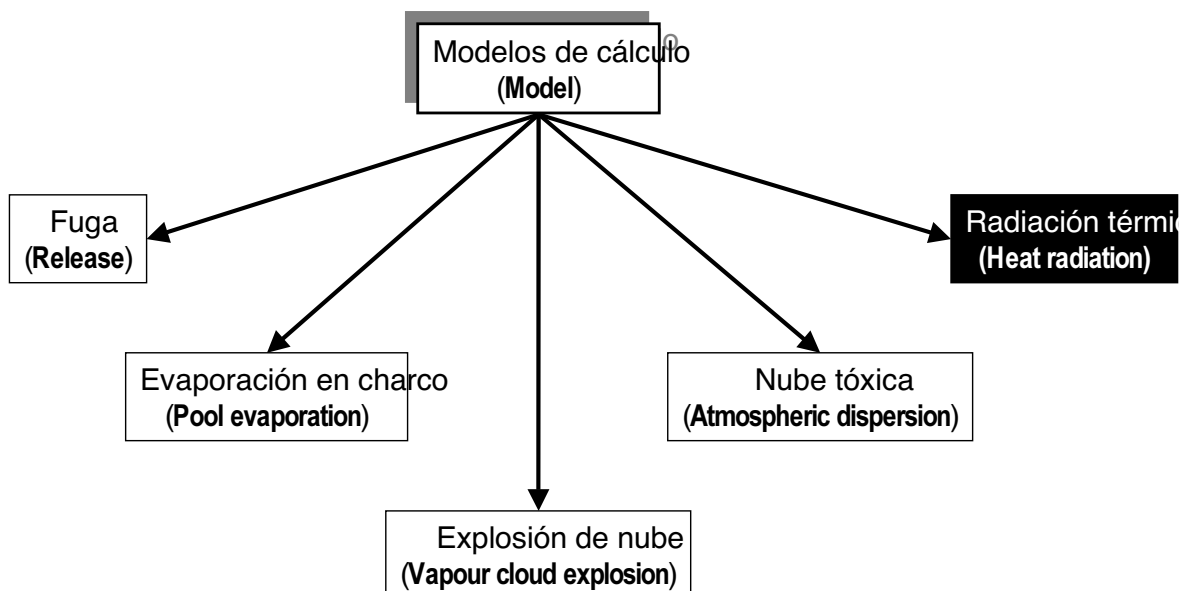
Modelos de cálculo
(**Model**)

Fuga
(**Release**)

Radiación térmi
**(Heat radiation)**

Evaporación en charco
(**Pool evaporation**)

Nube tóxica
(**Atmospheric dispersion**)

Explosión de nube
(**Vapour cloud explosion**)